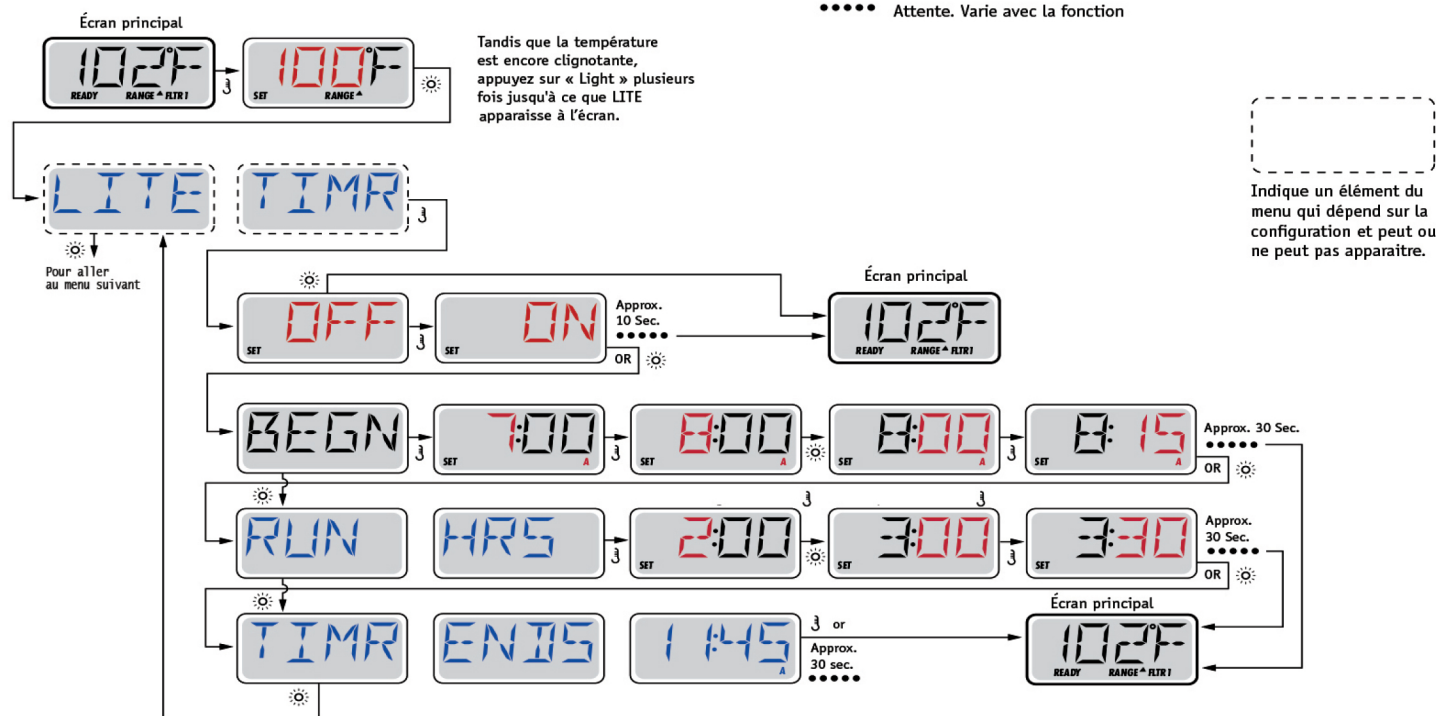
Écran principal

●●●●● Attente. Varie avec la fonction

102°F
READY RANGE▲ FLTR1

100°F
SET RANGE▲

Tandis que la température est encore clignotante, appuyez sur « Light » plusieurs fois jusqu'à ce que LITE apparaisse à l'écran.

Indique un élément du menu qui dépend sur la configuration et peut ou ne peut pas apparaitre.

LITE

TIMR

Pour aller au menu suivant

OFF
SET

ON
SET

Approx. 10 Sec.
●●●●●
OR

Écran principal

102°F
READY RANGE▲ FLTR1

BEGN

7:00
SET A

8:00
SET A

8:00
SET A

8:15
SET A

Approx. 30 Sec.
●●●●●
OR

RUN

HRS

2:00
SET

3:00
SET

3:30
SET

Approx. 30 Sec.
●●●●●
OR

TIMR

ENDS

11:45
A

or
Approx. 30 sec.
●●●●●

Écran principal

102°F
READY RANGE▲ FLTR1